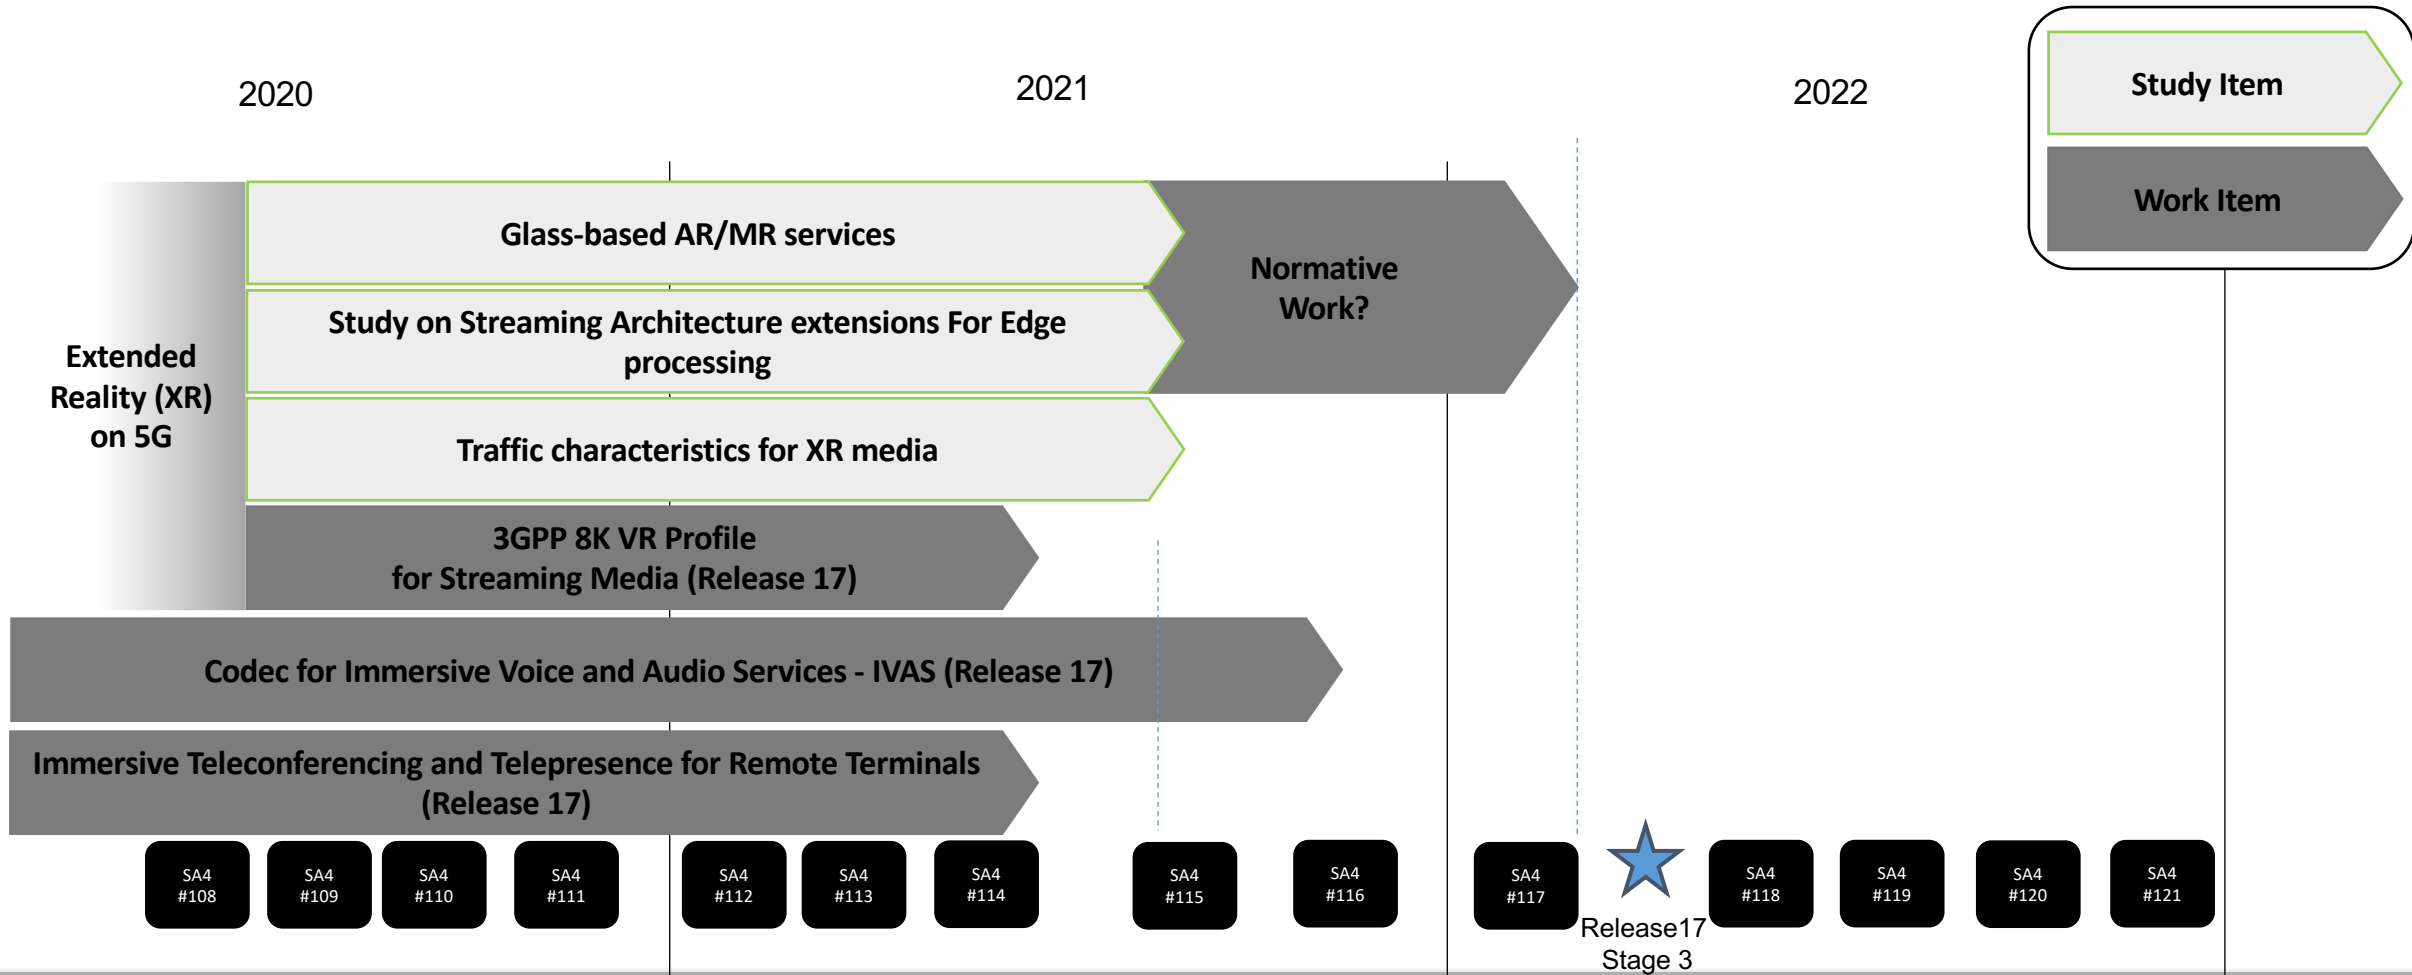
2020

2021

2022

Study Item

Work Item

Extended Reality (XR) on 5G

Glass-based AR/MR services

Study on Streaming Architecture extensions For Edge processing

Traffic characteristics for XR media

Normative Work?

3GPP 8K VR Profile for Streaming Media (Release 17)

Codec for Immersive Voice and Audio Services - IVAS (Release 17)

Immersive Teleconferencing and Telepresence for Remote Terminals (Release 17)

SA4 #108

SA4 #109

SA4 #110

SA4 #111

SA4 #112

SA4 #113

SA4 #114

SA4 #115

SA4 #116

SA4 #117

Release17 Stage 3

SA4 #118

SA4 #119

SA4 #120

SA4 #121